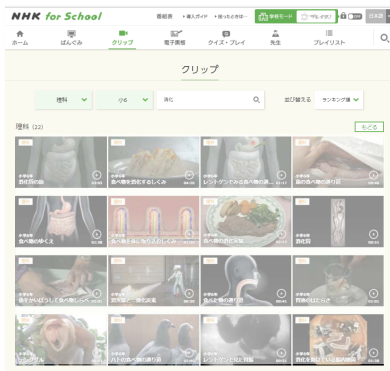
NHK for School

番組表 ・導入ガイド ・困ったときは 授業モード 日本語

ホーム ばんぐみ クリップ 電子黒板 クイズ・プレイ 先生 プレイリスト

クリップ

理科 小6 消化 並び替える ランキング順

理科 (12) もどる

消化器の働き
食べ物を消化するしくみ
レントゲンでみる食べ物の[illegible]
食べ物の通り道
食べ物のゆくえ
食べ物が体に吸収されるしくみ
食べ物の消化と吸収
消化管
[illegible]
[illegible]
食べ物の通り道
胃液のはたらき
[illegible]
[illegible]
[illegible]
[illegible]